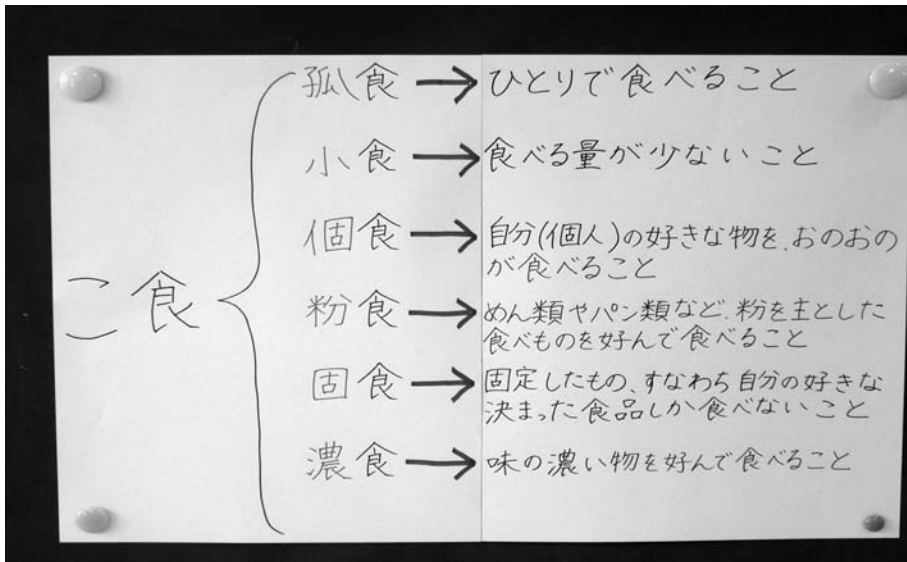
こ食

孤食 → ひとりで食べること

小食 → 食べる量が少ないこと

個食 → 自分(個人)の好きな物を、おのおのが食べること

粉食 → めん類やパン類など、粉を主とした食べものを好んで食べること

固食 → 固定したもの、すなわち自分の好きな決まった食品しか食べないこと

濃食 → 味の濃い物を好んで食べること